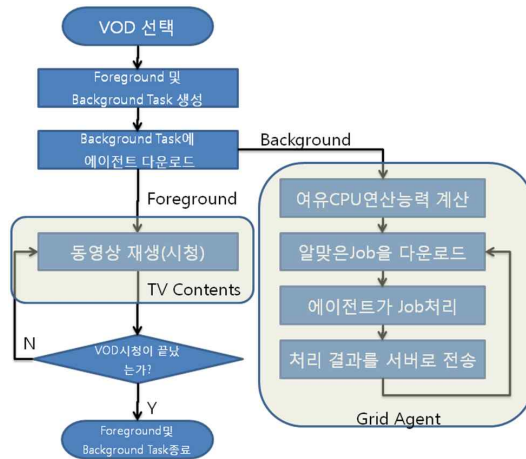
VOD 선택

Foreground 및 Background Task 생성

Background Task에 에이전트 다운로드

Background

Foreground

동영상 재생(시청)

TV Contents

N

VOD시청이 끝났는가?

Y

Foreground및 Background Task종료

여유CPU연산능력 계산

알맞은Job을 다운로드

에이전트가 Job처리

처리 결과를 서버로 전송

Grid Agent